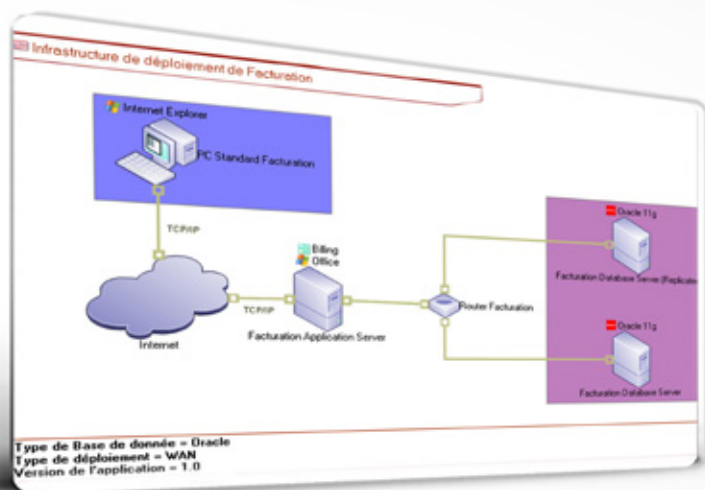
Infrastructure de déploiement de Facturation

Internet Explorer

PC Standard Facturation

TCP/IP

Internet

TCP/IP

Billing Office

Facturation Application Server

Router Facturation

Oracle 11g

Facturation Database Server (Replicate

Oracle 11g

Facturation Database Server

Type de Base de donnée = Oracle
Type de déploiement = WAN
Version de l'application = 1.0